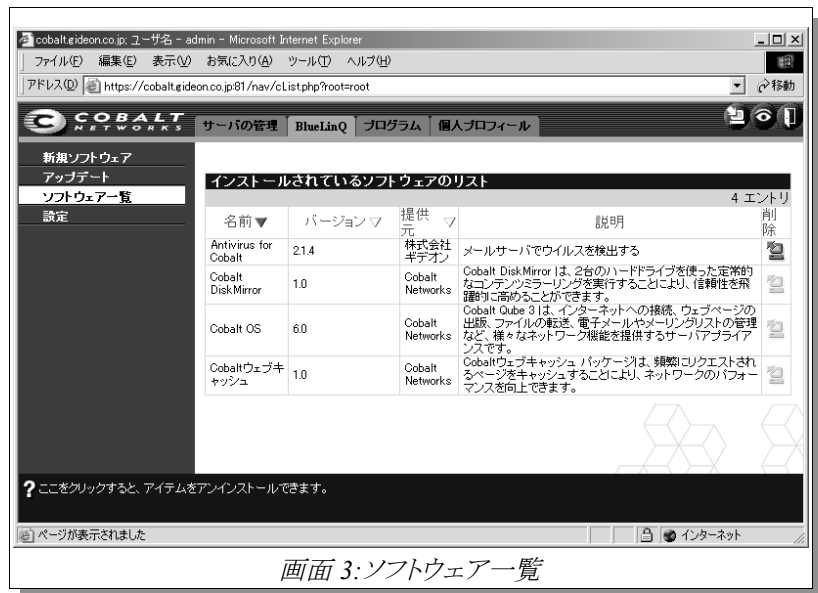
cobalt.gideon.co.jp; ユーザ名 - admin - Microsoft Internet Explorer

ファイル(F) 編集(E) 表示(V) お気に入り(A) ツール(T) ヘルプ(H)

アドレス(D) https://cobalt.gideon.co.jp:81/nav/cList.php?root=root

移動

COBALT NETWORKS

サーバの管理 BlueLinQ プログラム 個人プロフィール

新規ソフトウェア
アップデート
ソフトウェア一覧
設定

インストールされているソフトウェアのリスト

4 エントリ

| 名前▼ | バージョン▽ | 提供元▽ | 説明 | 削除 |
|---|---|---|---|---|
| Antivirus for Cobalt | 2.1.4 | 株式会社ギデオン | メールサーバでウイルスを検出する | |
| Cobalt DiskMirror | 1.0 | Cobalt Networks | Cobalt DiskMirror は、2台のハードドライブを使った定常的なコンテンツミラーリングを実行することにより、信頼性を飛躍的に高めることができます。 | |
| Cobalt OS | 6.0 | Cobalt Networks | Cobalt Qube 3 は、インターネットへの接続、ウェブページの出版、ファイルの転送、電子メールやメーリングリストの管理など、様々なネットワーク機能を提供するサーバアプライアンスです。 | |
| Cobaltウェブキャッシュ | 1.0 | Cobalt Networks | Cobaltウェブキャッシュ パッケージは、頻繁にリクエストされるページをキャッシュすることにより、ネットワークのパフォーマンスを向上できます。 | |

? ここをクリックすると、アイテムをアンインストールできます。

ページが表示されました

インターネット

画面 3:ソフトウェア一覧